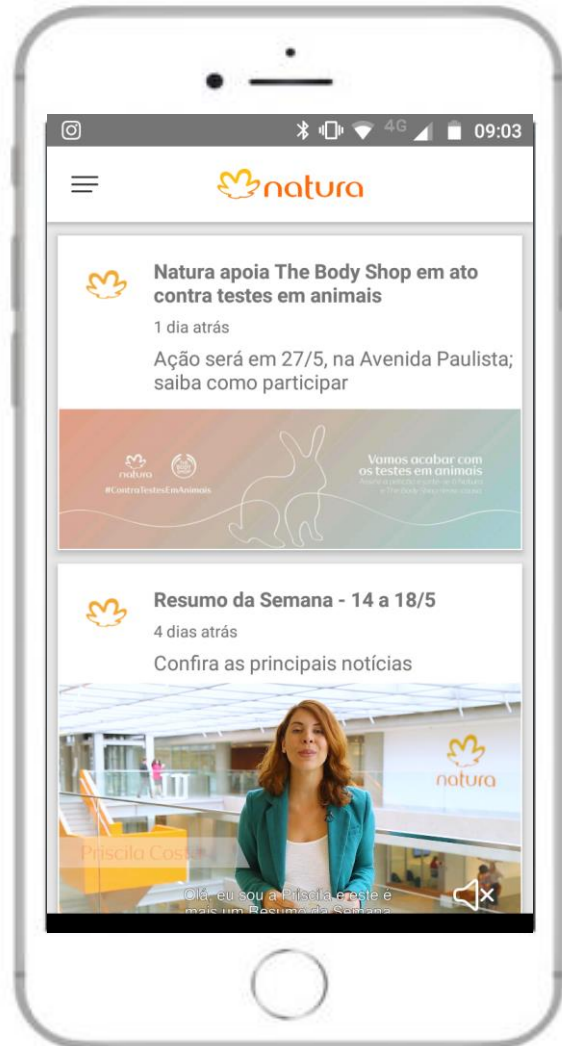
4G 09:03

natura

Natura apoia The Body Shop em ato contra testes em animais

1 dia atrás

Ação será em 27/5, na Avenida Paulista; saiba como participar

natura

#ContraTestesEmAnimais

Vamos acabar com os testes em animais

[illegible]

Resumo da Semana - 14 a 18/5

4 dias atrás

Confira as principais notícias

natura

Priscila Costa

Olá, eu sou a Priscila e este é mais um Resumo da Semana